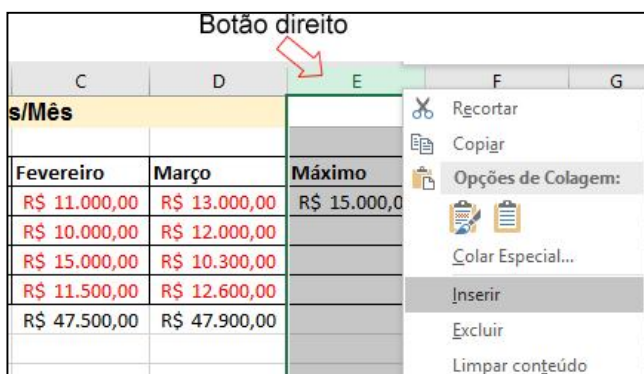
Botão direito

| C | D | E | F | G |
|---|---|---|---|---|
| s/Mês | | | | |
| | | | | |
| Fevereiro | Março | Máximo | | |
| R$ 11.000,00 | R$ 13.000,00 | R$ 15.000,0 | | |
| R$ 10.000,00 | R$ 12.000,00 | | | |
| R$ 15.000,00 | R$ 10.300,00 | | | |
| R$ 11.500,00 | R$ 12.600,00 | | | |
| R$ 47.500,00 | R$ 47.900,00 | | | |

Recortar
Copiar
Opções de Colagem:
Colar Especial...
Inserir
Excluir
Limpar conteúdo